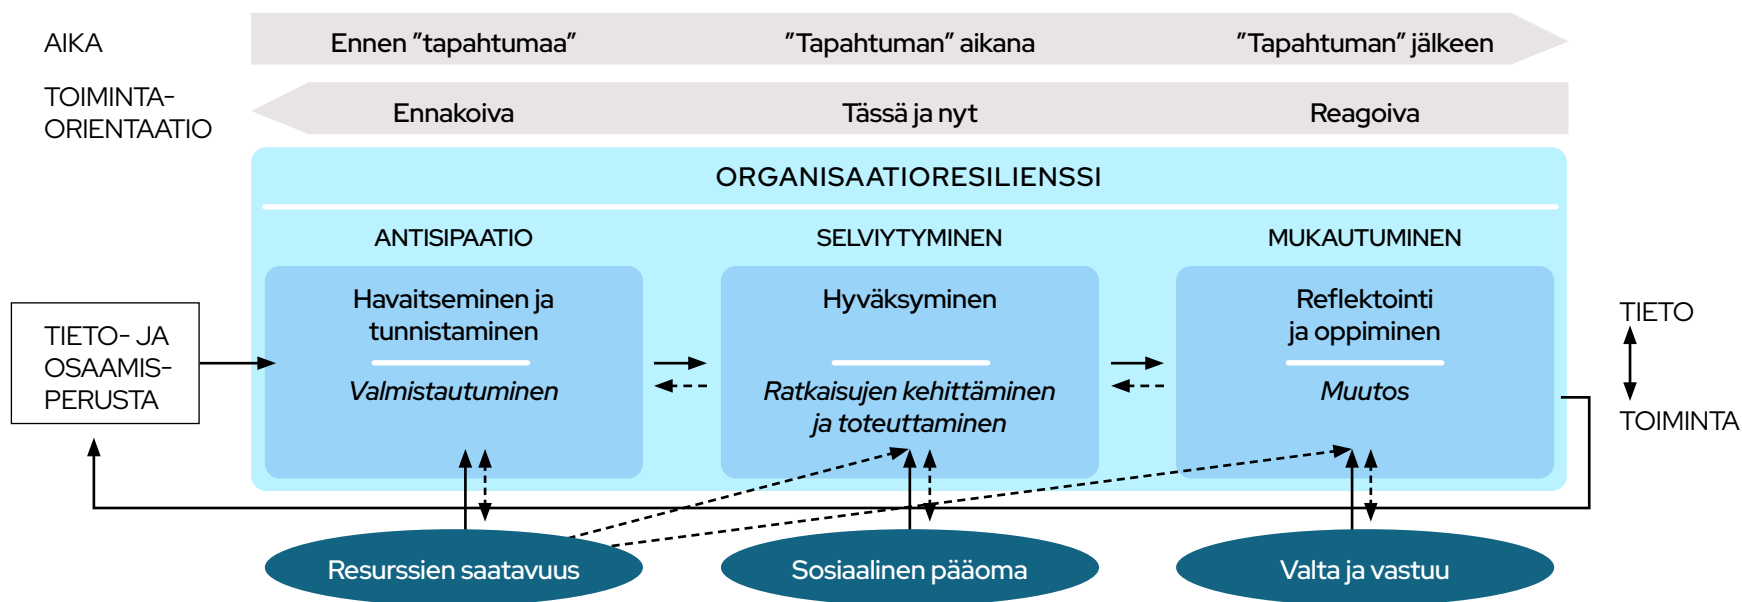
AIKA

Ennen "tapahtumaa"

"Tapahtuman" aikana

"Tapahtuman" jälkeen

TOIMINTA-ORIENTAATIO

Ennakoiva

Tässä ja nyt

Reagoiva

ORGANISAATIORESILIENSSI

ANTISIPAATIO

SELVIYTYMINEN

MUKAUTUMINEN

TIETO- JA OSAAMIS-PERUSTA

Havaitseminen ja tunnistaminen

*Valmistautuminen*

Hyväksyminen

*Ratkaisujen kehittäminen ja toteuttaminen*

Reflektointi ja oppiminen

*Muutos*

TIETO

TOIMINTA

Resurssien saatavuus

Sosiaalinen pääoma

Valta ja vastuu